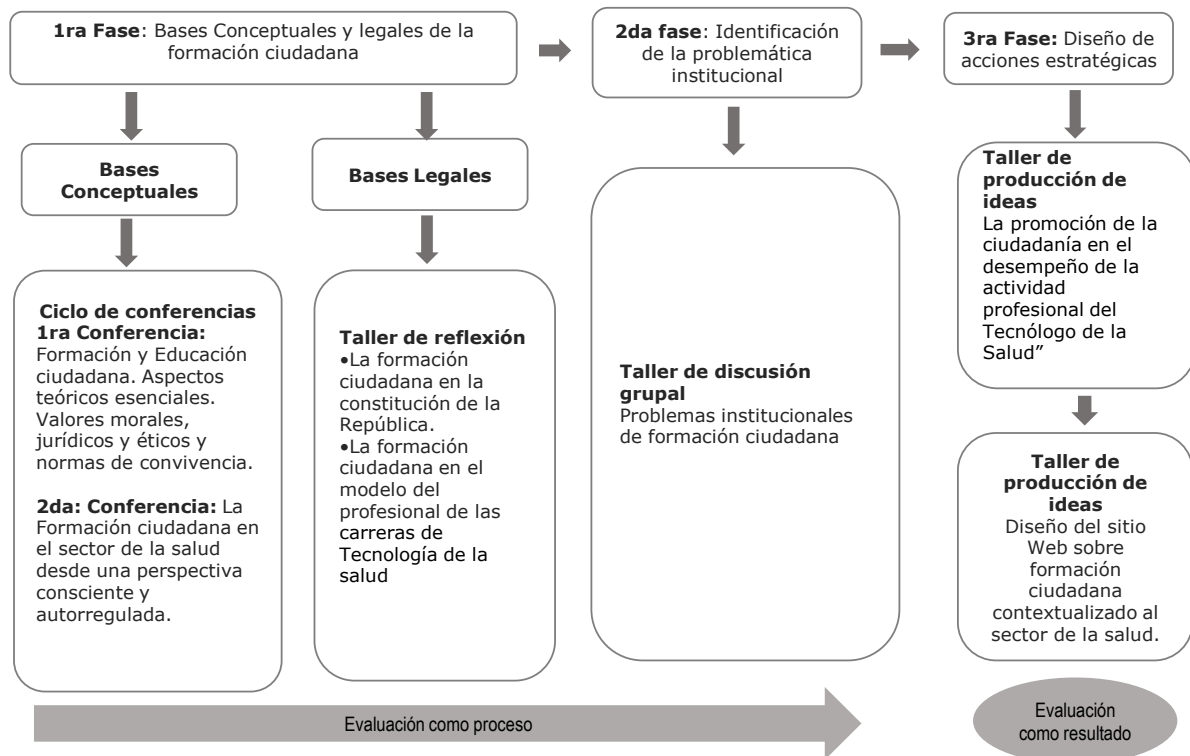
**1ra Fase**: Bases Conceptuales y legales de la formación ciudadana

**2da fase**: Identificación de la problemática institucional

**3ra Fase:** Diseño de acciones estratégicas

**Bases Conceptuales**

**Ciclo de conferencias**
**1ra Conferencia:** Formación y Educación ciudadana. Aspectos teóricos esenciales. Valores morales, jurídicos y éticos y normas de convivencia.

**2da: Conferencia:** La Formación ciudadana en el sector de la salud desde una perspectiva consciente y autorregulada.

**Bases Legales**

**Taller de reflexión**
•La formación ciudadana en la constitución de la República.
•La formación ciudadana en el modelo del profesional de las carreras de Tecnología de la salud

**Taller de discusión grupal**
Problemas institucionales de formación ciudadana

**Taller de producción de ideas**
La promoción de la ciudadanía en el desempeño de la actividad profesional del Tecnólogo de la Salud"

**Taller de producción de ideas**
Diseño del sitio Web sobre formación ciudadana contextualizado al sector de la salud.

Evaluación como proceso

Evaluación como resultado